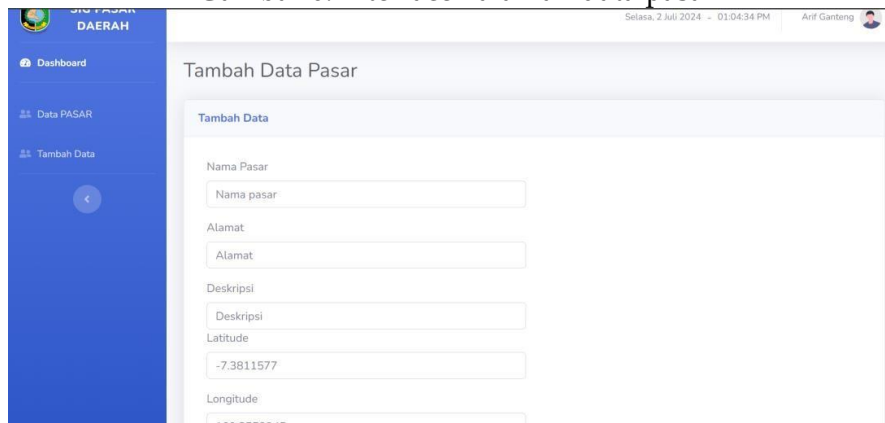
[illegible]
DAERAH

Selasa, 2 Juli 2024 - 01:04:34 PM Arif Ganteng

Dashboard

Data PASAR

Tambah Data

Tambah Data Pasar

Tambah Data

Nama Pasar

Nama pasar

Alamat

Alamat

Deskripsi

Deskripsi

Latitude

-7.3811577

Longitude

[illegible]